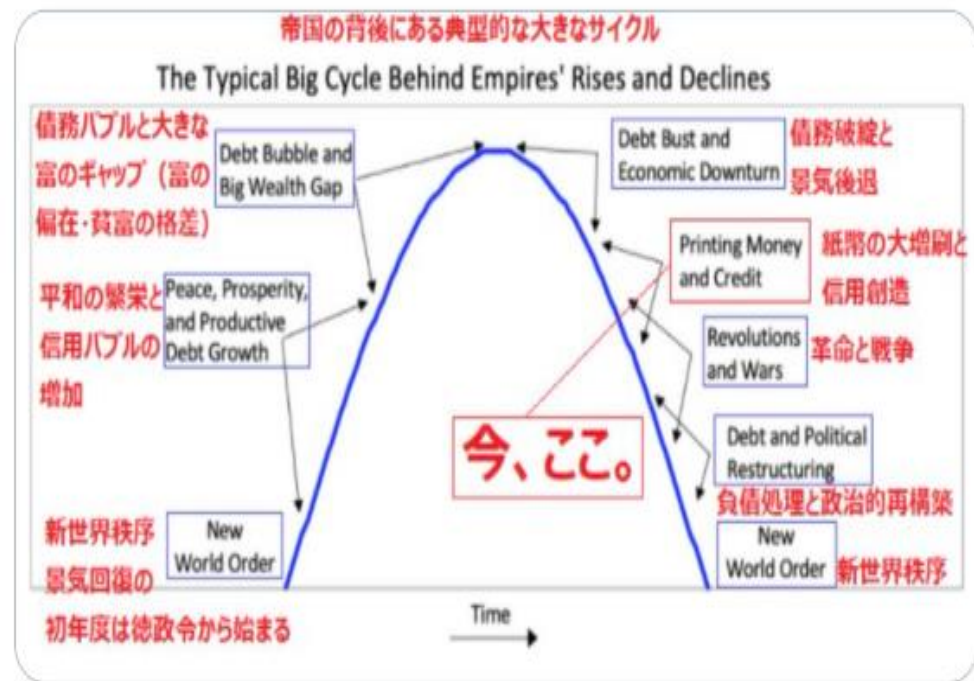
帝国の背後にある典型的な大きなサイクル

The Typical Big Cycle Behind Empires' Rises and Declines

債務バブルと大きな富のギャップ（富の偏在・貧富の格差）

Debt Bubble and Big Wealth Gap

Debt Bust and Economic Downturn

債務破綻と景気後退

Printing Money and Credit

紙幣の大増刷と信用創造

平和の繁栄と信用バブルの増加

Peace, Prosperity, and Productive Debt Growth

Revolutions and Wars

革命と戦争

今、ここ。

Debt and Political Restructuring

負債処理と政治的再構築

新世界秩序

景気回復の

初年度は徳政令から始まる

New World Order

New World Order

新世界秩序

Time